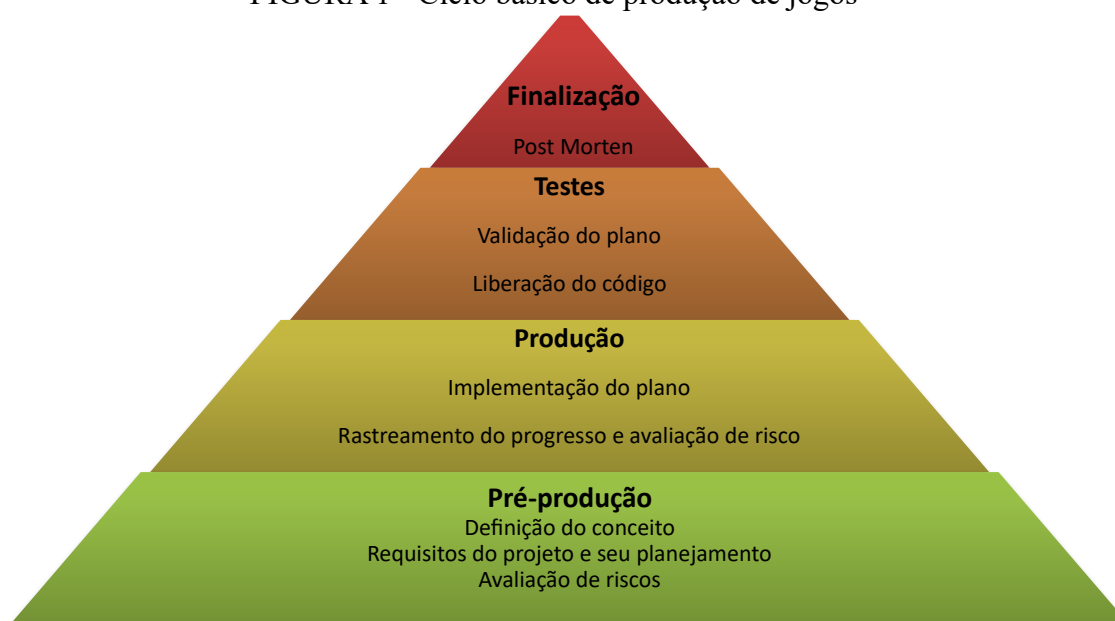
FIGURA 1 - Ciclo básico de produção de jogos

Finalização

Post Morten

Testes

Validação do plano

Liberação do código

Produção

Implementação do plano

Rastreamento do progresso e avaliação de risco

Pré-produção

Definição do conceito
Requisitos do projeto e seu planejamento
Avaliação de riscos